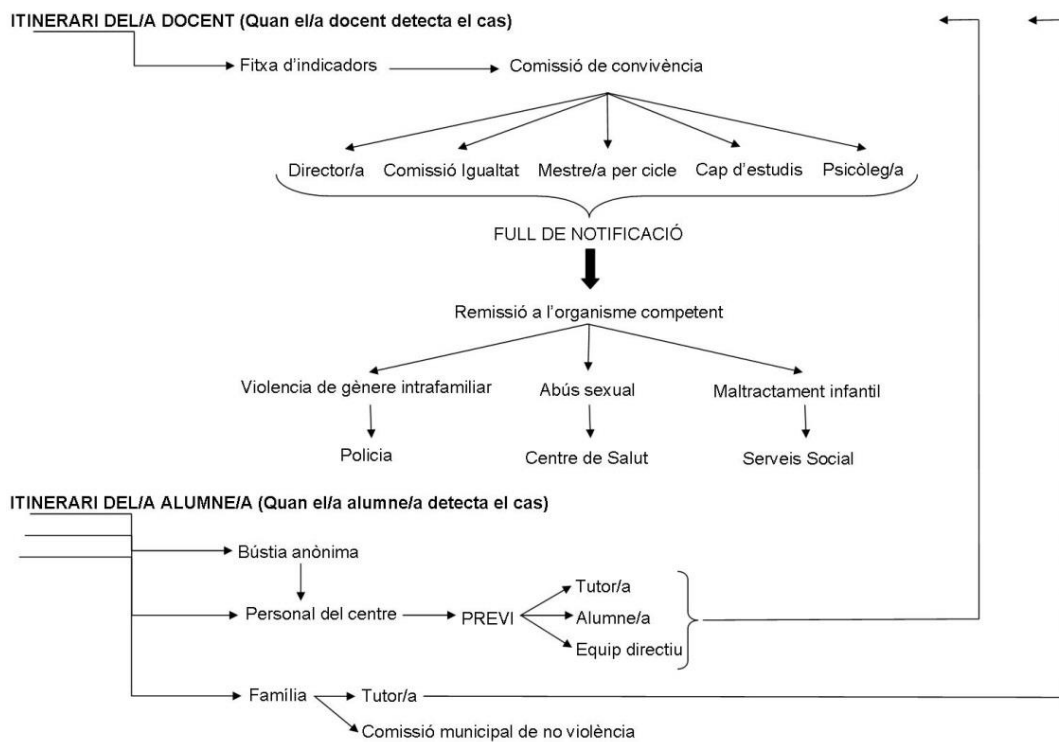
ITINERARI DEL/A DOCENT (Quan el/a docent detecta el cas)

Fitxa d'indicadors

Comissió de convivència

Director/a

Comissió Igualtat

Mestre/a per cicle

Cap d'estudis

Psicòleg/a

FULL DE NOTIFICACIÓ

Remissió a l'organisme competent

Violencia de gènere intrafamiliar

Abús sexual

Maltractament infantil

Policia

Centre de Salut

Serveis Social

ITINERARI DEL/A ALUMNE/A (Quan el/a alumne/a detecta el cas)

Bústia anònima

Personal del centre

PREVI

Tutor/a

Alumne/a

Equip directiu

Família

Tutor/a

Comissió municipal de no violència